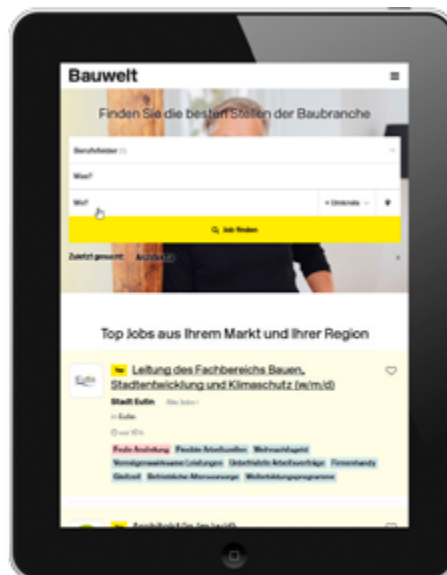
Bauwelt

Finden Sie die besten Stellen der Baubranche

Berufsfelder

Was?

Wo?

+ Umkreis

Job finden

Zuletzt gesucht: Architekt

Top Jobs aus Ihrem Markt und Ihrer Region

Neu

Leitung des Fachbereichs Bauen, Stadtentwicklung und Klimaschutz (w/m/d)

Stadt Eutin

Eutin

Feste Anstellung

Flexible Arbeitszeiten

Weihnachtsgeld

Vermögenswirksame Leistungen

Unbefristete Arbeitsverträge

Firmenhandy

Gleitzeit

Betriebliche Altersvorsorge

Weiterbildungsprogramme

Neu

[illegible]